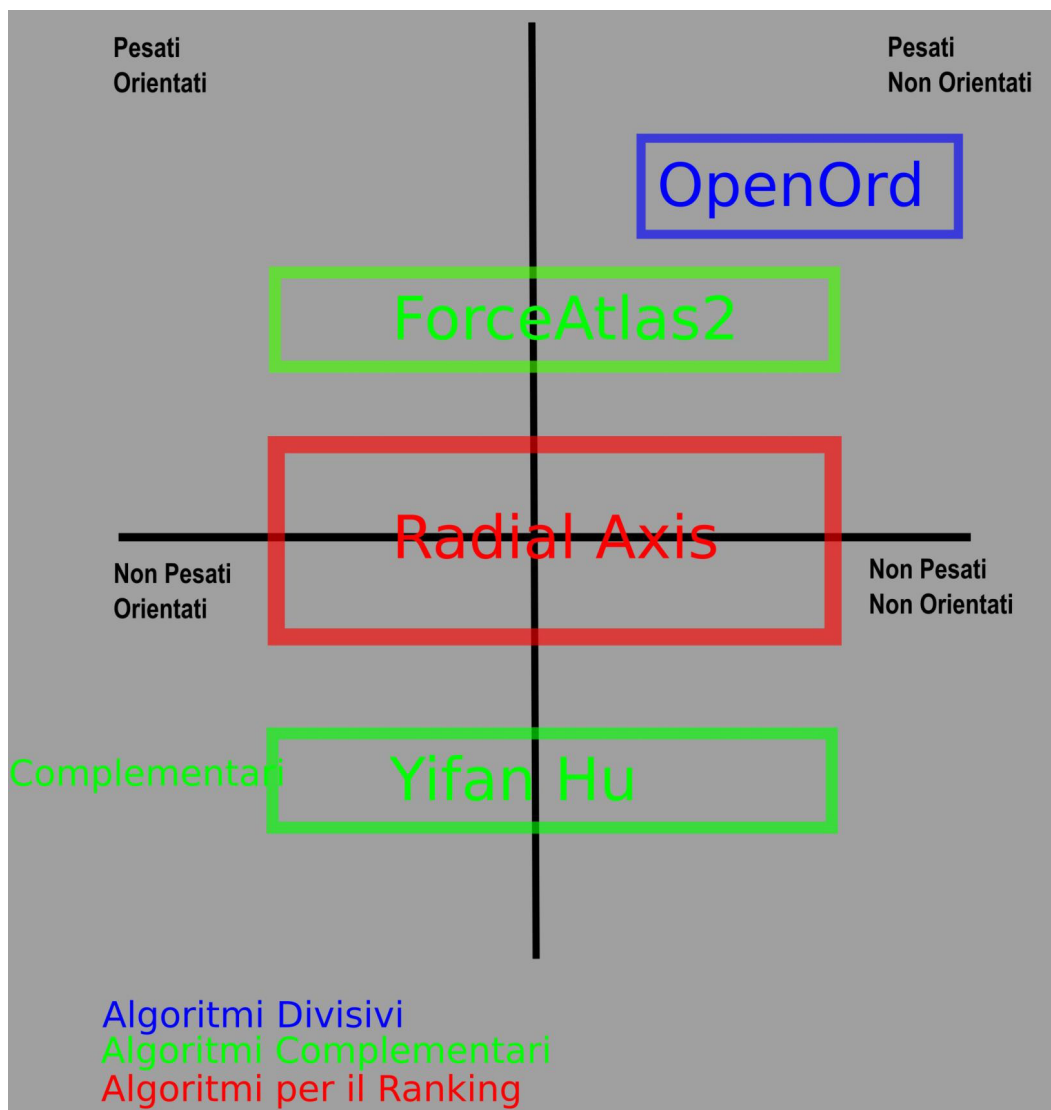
Pesati
Orientati

Pesati
Non Orientati

OpenOrd

ForceAtlas2

Radial Axis

Non Pesati
Orientati

Non Pesati
Non Orientati

Complementari

Yifan Hu

Algoritmi Divisivi
Algoritmi Complementari
Algoritmi per il Ranking